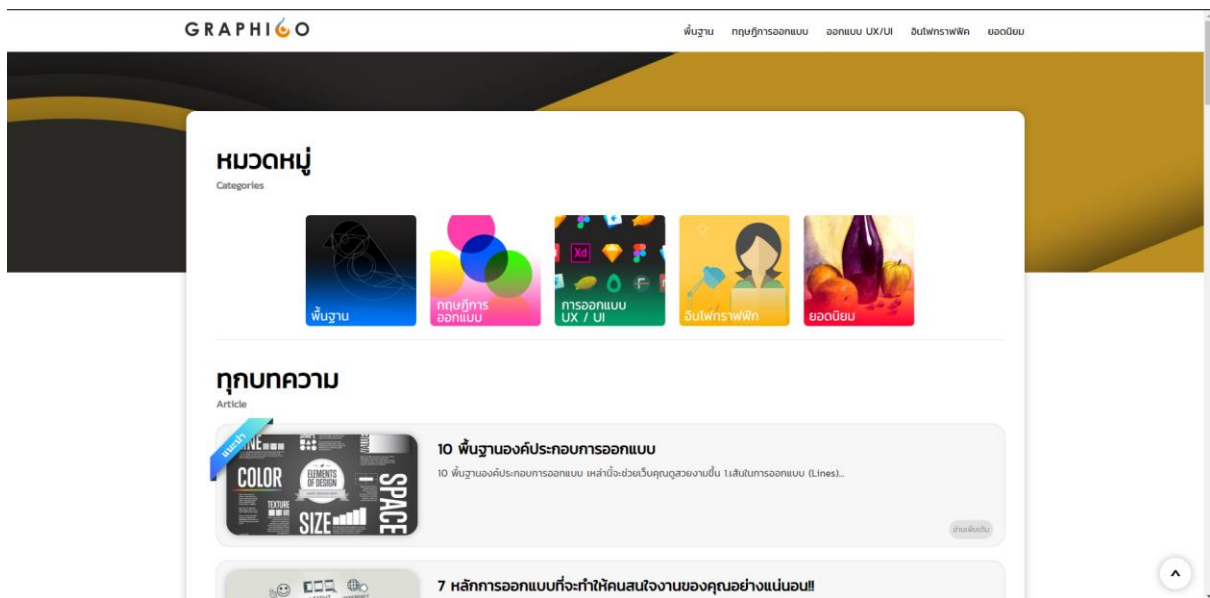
GRAPHICO

พื้นฐาน ทฤษฎีการออกแบบ ออกแบบ UX/UI อินโฟกราฟฟิค ยอดนิยม

หมวดหมู่
Categories

พื้นฐาน

ทฤษฎีการออกแบบ

การออกแบบ UX / UI

อินโฟกราฟฟิก

ยอดนิยม

ทุกบทความ
Article

แนะนำ

COLOR TEXTURE SIZE SPACE ELEMENTS OF DESIGN

10 พื้นฐานองค์ประกอบการออกแบบ

10 พื้นฐานองค์ประกอบการออกแบบ เหล่านี้จะช่วยเว็บคุณดูสวยงามขึ้น 1.เส้นในการออกแบบ (Lines)...

อ่านเพิ่มเติม

7 หลักการออกแบบที่จะทำให้คนสนใจงานของคุณอย่างแน่นอน!!